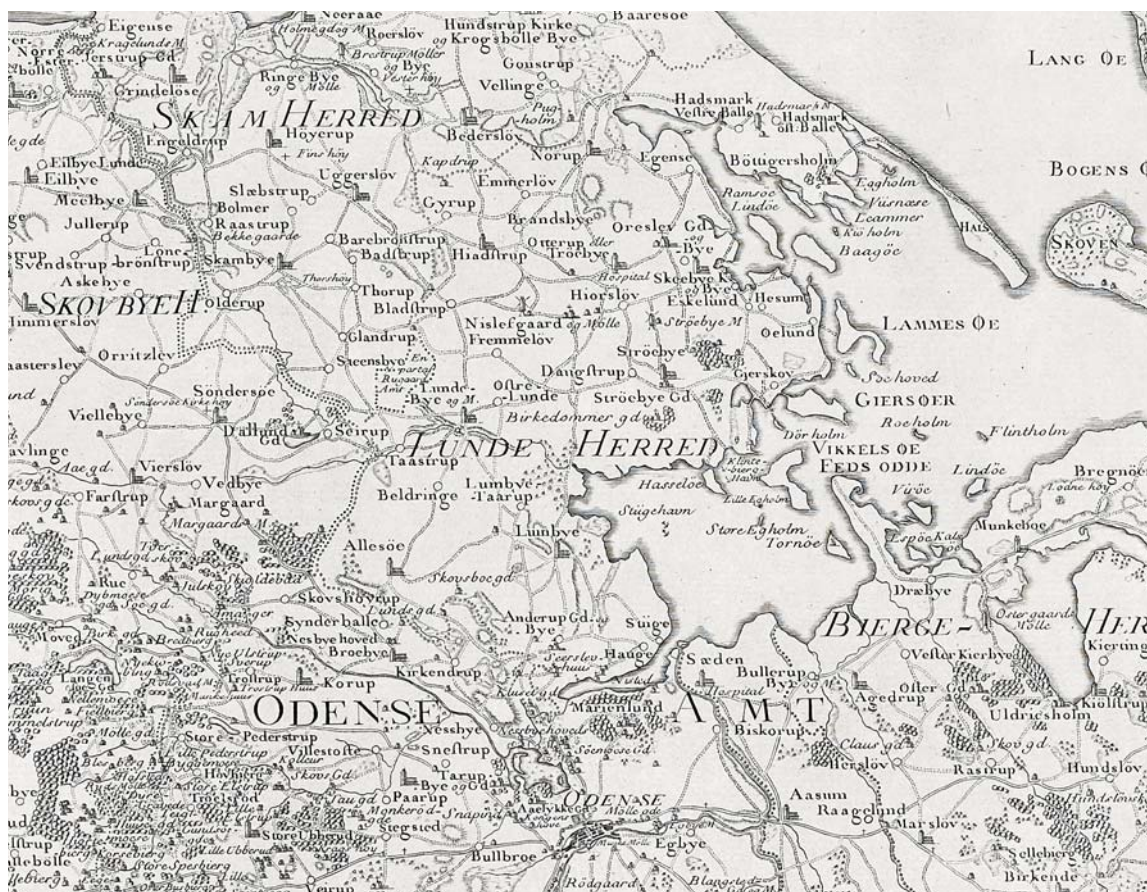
Eigense
Norre
Kragelunds M
Ester. Jerstrup Gd.
bolle
Grindelöse
Neeraae
Holmegdag M
Roerslöv
Brestrup Möller og Bye
Ringe Bye og Mölle
Vester höy
Hundstrup Kirke
og Krogsbolle Bye
Baaresoe
Goustrup
Vellinge
Pug holm
LANG ØE
SKAM HERRED
Bederslöv
Hadsmark Vestre Balle
Hadmark Ø
Hadsmark öst Balle
BOGENS
Engeldrup
Hoyerup
Fins höy
Eilbye Lunde
Eilbye
Uggerslöv
Kapdrup
Emmerlöv
Norup
Egense
Böttigersholm
Egholm
Vüsnæse
Leammer
Ramsoe Lindoe
Kiö holm
Mœlbye
Slæbstrup
Bolmer
Gyrup
Brandsbye
Oreslev Gd.
Bye
HALS
SKOVEN
Jullerup
Raastrup
Bekke gaarde
Lone
Svendstrup
brönstrup
Skambye
Barebrönstrup
Badstrup
Hiadstrup
Otterup
Eller Tröebye
Baagöe
Askebye
Thors höy
Thorup
Bladstrup
Hospital
Skoebye K.
Bye
Hiorslöv
Exelund
Hesum
SKOVBYE H.
Olderup
Immerslöv
Nislefgaard og Mölle
Ströebye M
Oelund
LAMMES ØE
Glandrup
Fremmelöv
Orritzlev
Steensbye
En Separat Rusaars Amt
Ströebye
Asterslev
Dangstrup
Gierskov
Söndersöe
Söndersoe Kirkeby
Lunde Bye og M.
Ostre Lunde
Ströebye Gd.
Schoved
Viellebye
Birkedommer gd.
GIERSØER
Roeholm
Dallund Gd.
Seirup
LUNDE
HERRED
Dör holm
Flintholm
avlinge
Vierslöv
Aae gd.
Taastrup
Klinte biergs Haven
VIKKELS ØE
FEDS ODDE
Lindöe
Bregnöe
Vedbye
Lodne höy
Farstrup
Kovs gd.
Margaard
Beldringe
Lumbye Taarup
Hasseloe
Lille Egholm
Viröe
Margaards M.
Stügehavn
Store Egholm
Tornöe
Munkeboe
Lumbye
Espöe
Kals
Lundrop
Tiöer
Allesöe
Rue
Dybmose
Julskov
Skoldebäk
Skovsboegd.
Dræbye
Igoe gd.
Skovshoyrup
Lunde gd.
Ostergaards Mölle
Imager
BIERGE-
HER
Moved
Birk gd.
Rusheed
Synderballe
Anderup Gd.
Bye
Süge
Bredbierg
Nesbye hoved
Ulstrup
Sverup
Broebye
Seerslev
Hauge
Vester Kierbye
Kierung
Langen
Trollrup
Troltrup Huus
Korup
Kirkendrup
Huus
Sæden
Bullerup
Bye
Ost Gd.
Agedrup
Kiölstrup
Hospital
Klusetgd.
Marienlund
ODENSE
AMT
Uldriesholm
Nesbye
Vestreboevorls
Biskorup
Skov gd.
Mölle gd.
Store
Pederstrup
Villestofte
Ksllcur
Claus gd.
Rastrup
Hundslov
Lille Pederstrup
Snestrup
Seemose Gd.
Skovs Gd.
Herslöv
Hundslöv
Tarup
Bye og Gd.
Paarup
Store
Aasum
Raagelund
Monkerød
Snapind
ODENSE
Marslov
Store Ubberud
Lille Ubberud
Siegsted
Sellebierg
Ilstrup
Bullbroe
Egbye
Birkende
Store Sparbierg
Vierup
Rödgaard
Blangsted